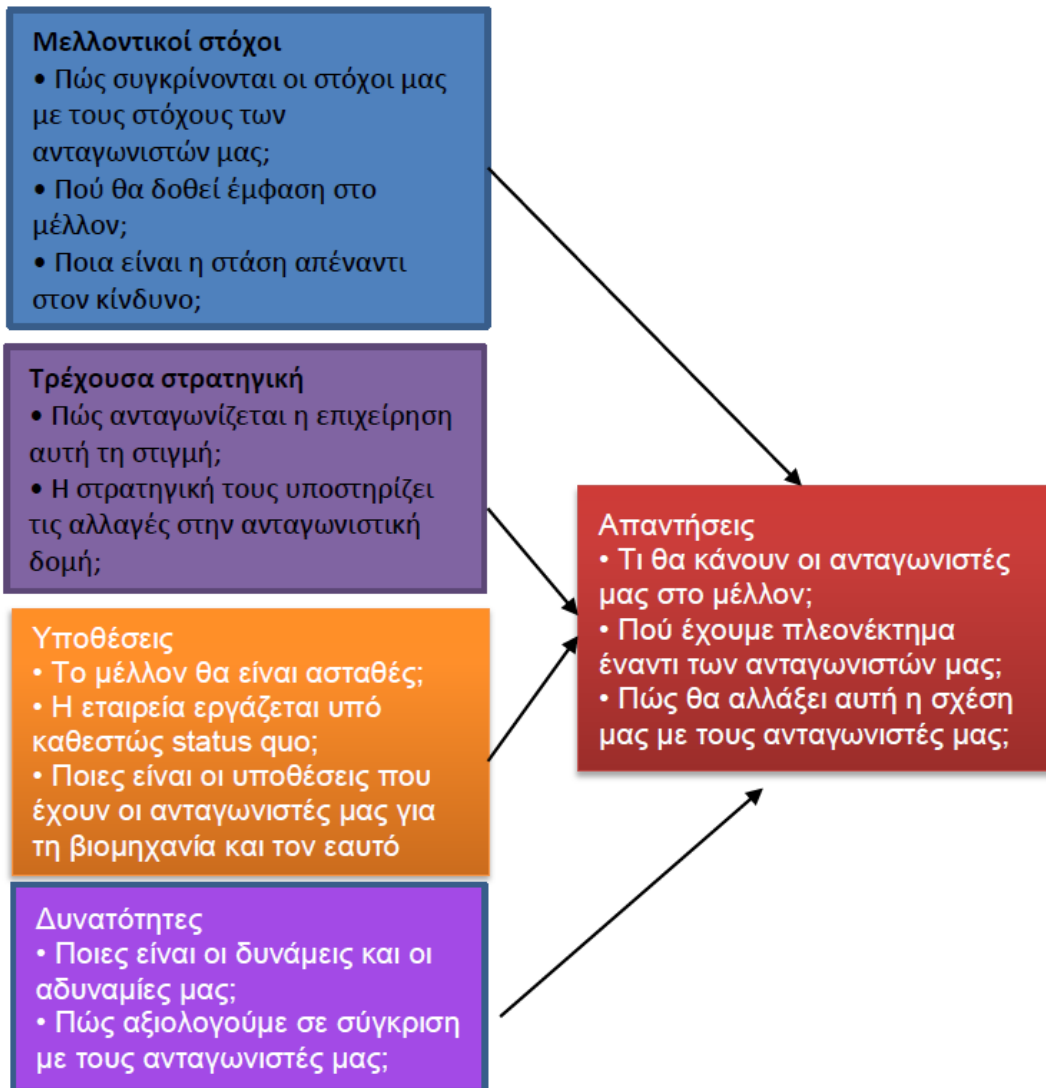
Μελλοντικοί στόχοι
• Πώς συγκρίνονται οι στόχοι μας με τους στόχους των ανταγωνιστών μας;
• Πού θα δοθεί έμφαση στο μέλλον;
• Ποια είναι η στάση απέναντι στον κίνδυνο;

Τρέχουσα στρατηγική
• Πώς ανταγωνίζεται η επιχείρηση αυτή τη στιγμή;
• Η στρατηγική τους υποστηρίζει τις αλλαγές στην ανταγωνιστική δομή;

Υποθέσεις
• Το μέλλον θα είναι ασταθές;
• Η εταιρεία εργάζεται υπό καθεστώς status quo;
• Ποιες είναι οι υποθέσεις που έχουν οι ανταγωνιστές μας για τη βιομηχανία και τον εαυτό

Δυνατότητες
• Ποιες είναι οι δυνάμεις και οι αδυναμίες μας;
• Πώς αξιολογούμε σε σύγκριση με τους ανταγωνιστές μας;

Απαντήσεις
• Τι θα κάνουν οι ανταγωνιστές μας στο μέλλον;
• Πού έχουμε πλεονέκτημα έναντι των ανταγωνιστών μας;
• Πώς θα αλλάξει αυτή η σχέση μας με τους ανταγωνιστές μας;